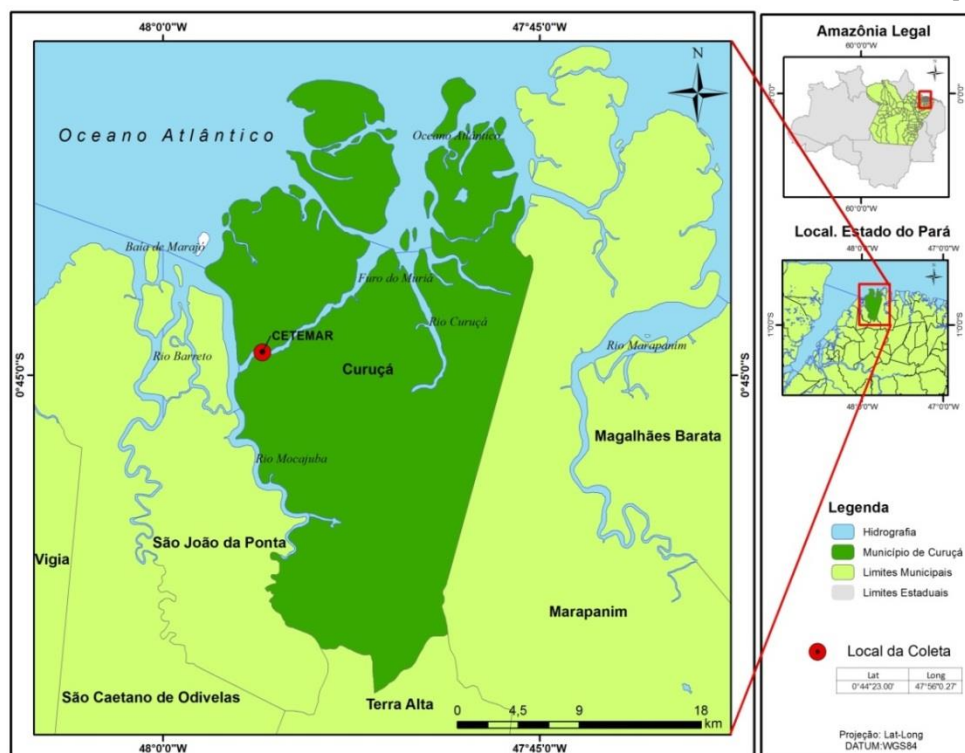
48°0'0"W
47°45'0"W
N
Oceano Atlântico
Oceano Atlântico
Baía de Marajó
Furo do Muriá
Rio Curuçá
CETEMAR
Rio Barreto
Curuçá
Rio Marapanim
0°45'0"S
0°45'0"S
Magalhães Barata
Rio Mocajuba
São João da Ponta
Vigia
Marapanim
São Caetano de Odivelas
Terra Alta
0 4,5 9 18
km
48°0'0"W
47°45'0"W

Amazônia Legal
60°0'0"W
0°0'0"
0°0'0"
60°0'0"W

Local. Estado do Pará
48°0'0"W 47°0'0"W
1°0'0"S
1°0'0"S
48°0'0"W 47°0'0"W

Legenda
Hidrografia
Município de Curuçá
Limites Municipais
Limites Estaduais

Local da Coleta

| Lat | Long |
|---|---|
| 0°44'23.00' | 47°56'0.27' |

Projeção: Lat-Long
DATUM:WGS84